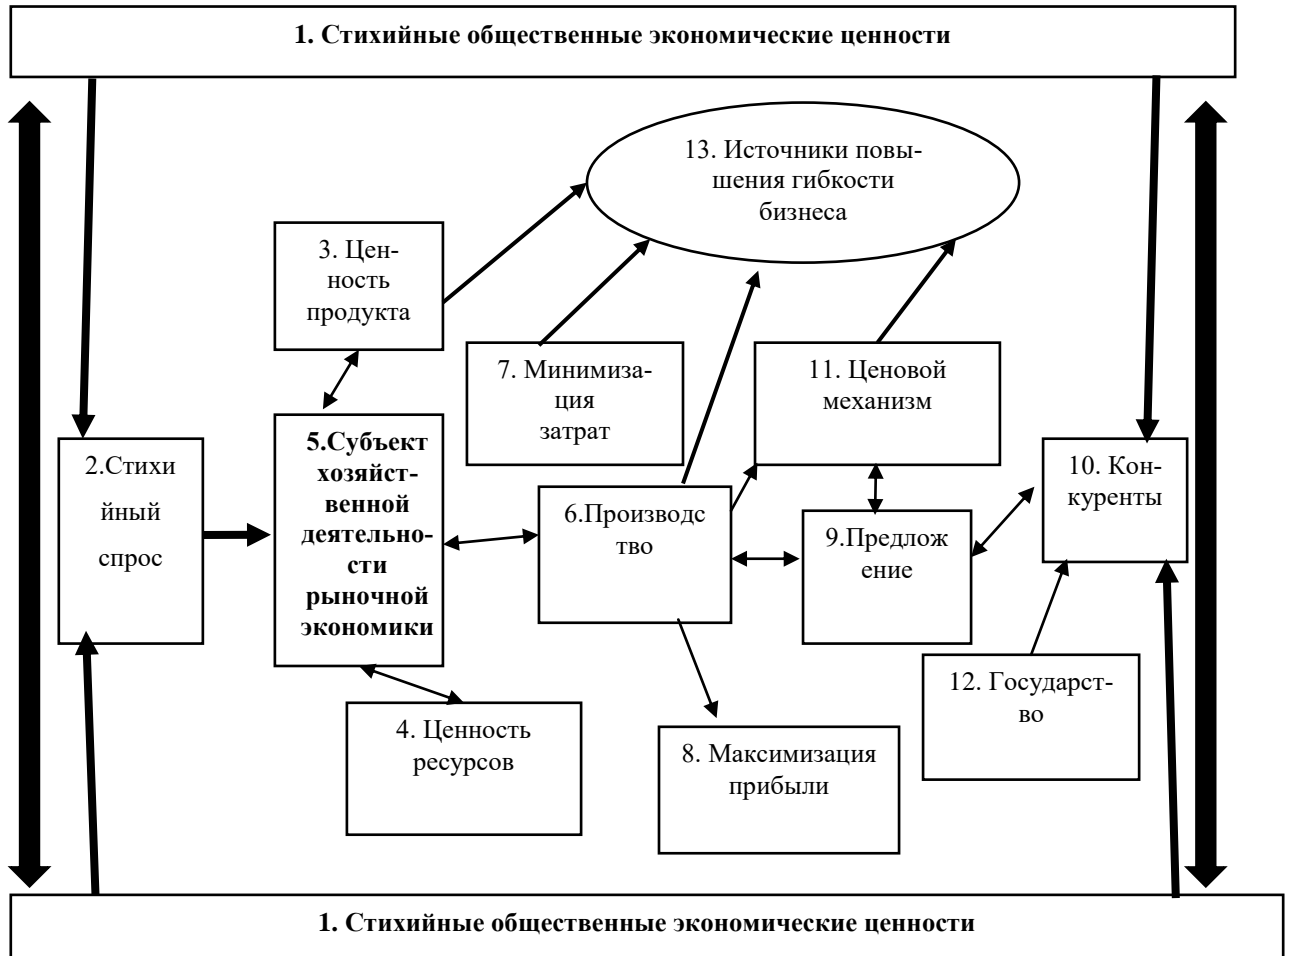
1. Стихийные общественные экономические ценности

13. Источники повышения гибкости бизнеса

3. Ценность продукта

7. Минимизация затрат

11. Ценовой механизм

2.Стихийный спрос

5.Субъект хозяйственной деятельности рыночной экономики

6.Производство

9.Предложение

10. Конкуренты

12. Государство

4. Ценность ресурсов

8. Максимизация прибыли

1. Стихийные общественные экономические ценности